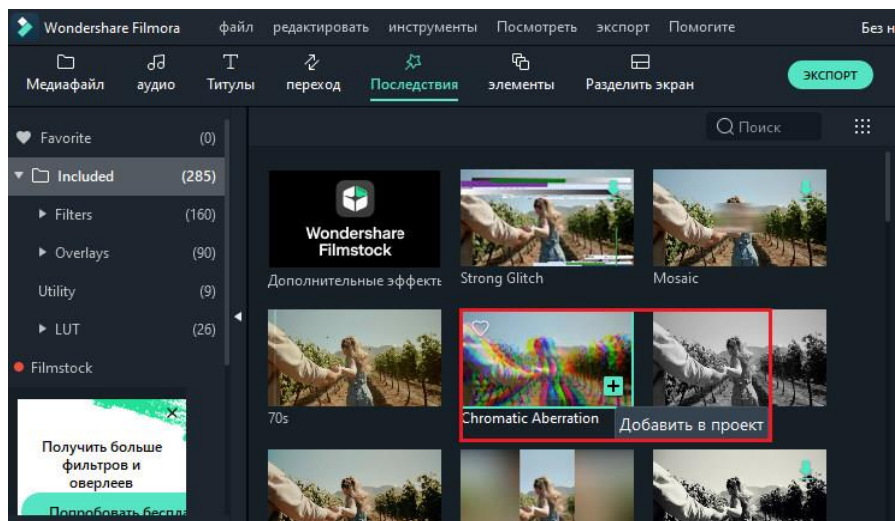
Wondershare Filmora файл редактировать инструменты Посмотреть экспорт Помогите Без н

Медиафайл аудио Титулы переход Последствия элементы Разделить экран ЭКСПОРТ

Поиск

Favorite (0)
Included (285)
Filters (160)
Overlays (90)
Utility (9)
LUT (26)
Filmstock

Получить больше фильтров и оверлеев

Попробовать бесп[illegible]

Wondershare Filmstock

Дополнительные эффекты

Strong Glitch

Mosaic

70s

Chromatic Aberration

Добавить в проект